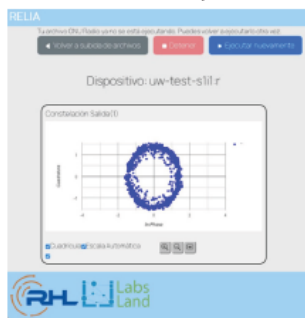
RELIA

Tu archivo GNURadio ya no se está ejecutando. Puedes volver a ejecutarlo otra vez:

Volver a subida de archivos

Detener

Ejecutar nuevamente

Dispositivo: uw-test-s1il:r

Constelación Salida(1)

Quadrature

In-Phase

Cuadrícula Escala Automática

RHL Labs Land